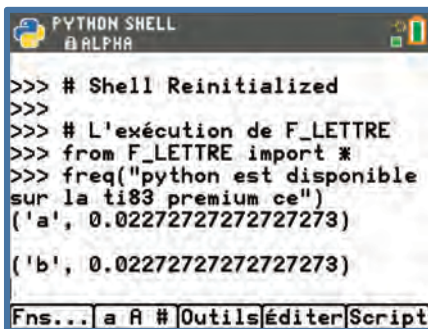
PYTHON SHELL
a ALPHA

>>> # Shell Reinitialized
>>>
>>> # L'exécution de F_LETTRE
>>> from F_LETTRE import *
>>> freq("python est disponible sur la ti83 premium ce")
('a', 0.02272727272727273)

('b', 0.02272727272727273)

Fns... | a A # | Outils | Éditer | Script